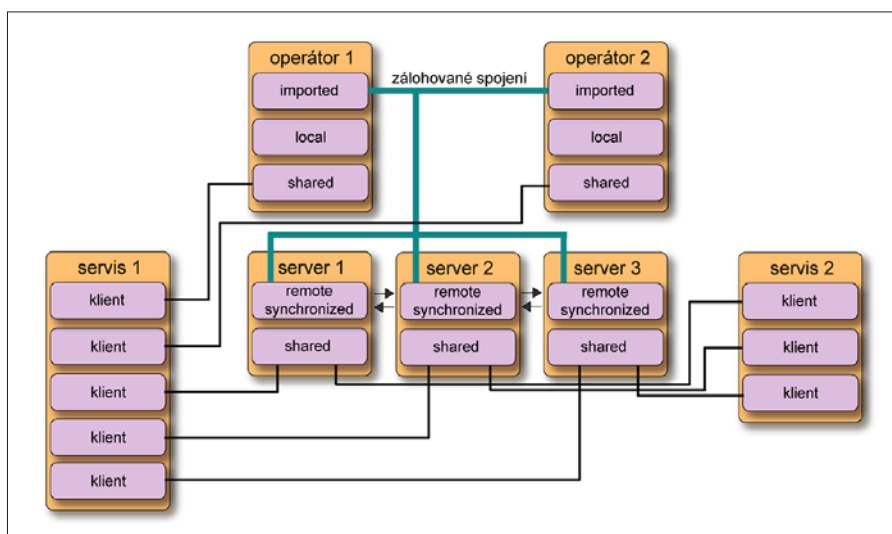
operátor 1
imported
local
shared

zálohované spojení

operátor 2
imported
local
shared

servis 1
klient
klient
klient
klient
klient

server 1
remote synchronized
shared

server 2
remote synchronized
shared

server 3
remote synchronized
shared

servis 2
klient
klient
klient